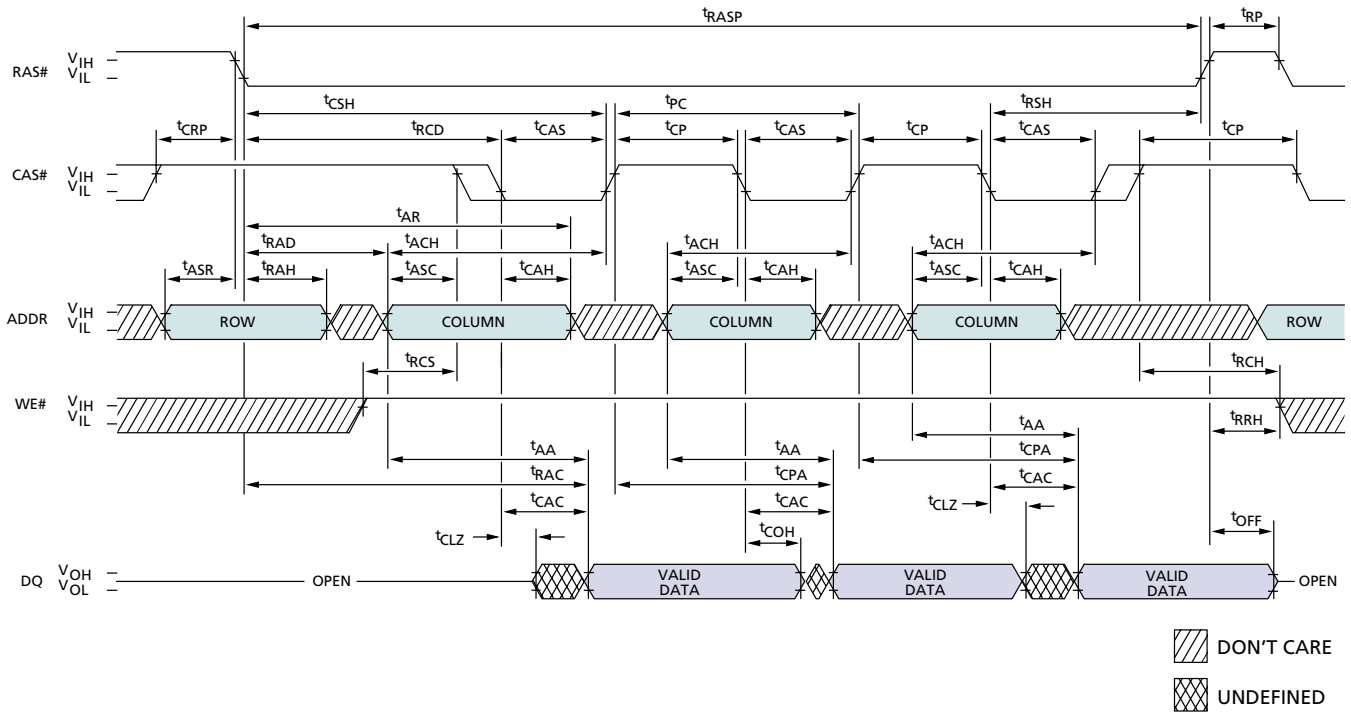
$t_{RASP}$
$t_{RP}$
RAS# $V_{IH}$ $V_{IL}$
$t_{CSH}$
$t_{PC}$
$t_{RSH}$
$t_{CRP}$
$t_{RCD}$
$t_{CAS}$
$t_{CP}$
$t_{CAS}$
$t_{CP}$
$t_{CAS}$
$t_{CP}$
CAS# $V_{IH}$ $V_{IL}$
$t_{AR}$
$t_{RAD}$
$t_{ACH}$
$t_{ACH}$
$t_{ACH}$
$t_{ASR}$
$t_{RAH}$
$t_{ASC}$
$t_{CAH}$
$t_{ASC}$
$t_{CAH}$
$t_{ASC}$
$t_{CAH}$
ADDR $V_{IH}$ $V_{IL}$
ROW
COLUMN
COLUMN
COLUMN
ROW
$t_{RCS}$
$t_{RCH}$
WE# $V_{IH}$ $V_{IL}$
$t_{AA}$
$t_{RRH}$
$t_{AA}$
$t_{AA}$
$t_{CPA}$
$t_{RAC}$
$t_{CPA}$
$t_{CAC}$
$t_{CAC}$
$t_{CAC}$
$t_{CLZ}$
$t_{CLZ}$
$t_{COH}$
$t_{OFF}$
DQ $V_{OH}$ $V_{OL}$
OPEN
VALID DATA
VALID DATA
VALID DATA
OPEN
DON'T CARE
UNDEFINED